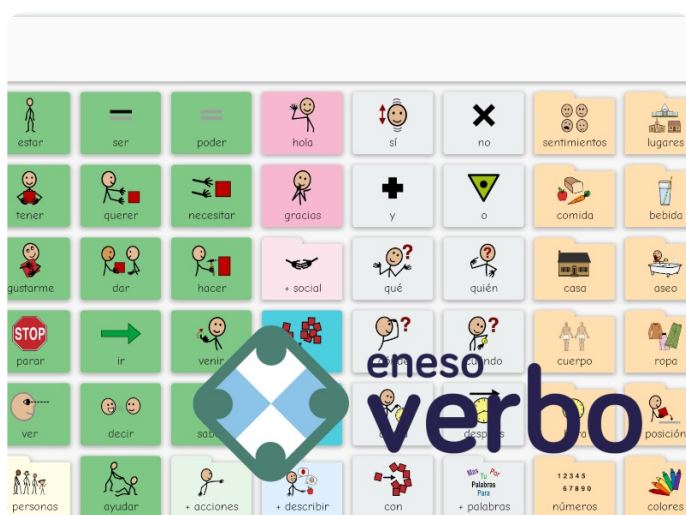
estar
ser
poder
hola
sí
no
sentimientos
lugares

tener
querer
necesitar
gracias
y
o
comida
bebida

gustarme
dar
hacer
+ social
qué
quién
casa
aseo

STOP
parar
ir
venir
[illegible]
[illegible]ndo
cuerpo
ropa

ver
decir
sab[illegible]
despu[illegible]
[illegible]
posición

personas
ayudar
+ acciones
+ describir
con
Mas Tu Por Palabras Para
+ palabras
12345 67890
números
colores

eneso
verbo